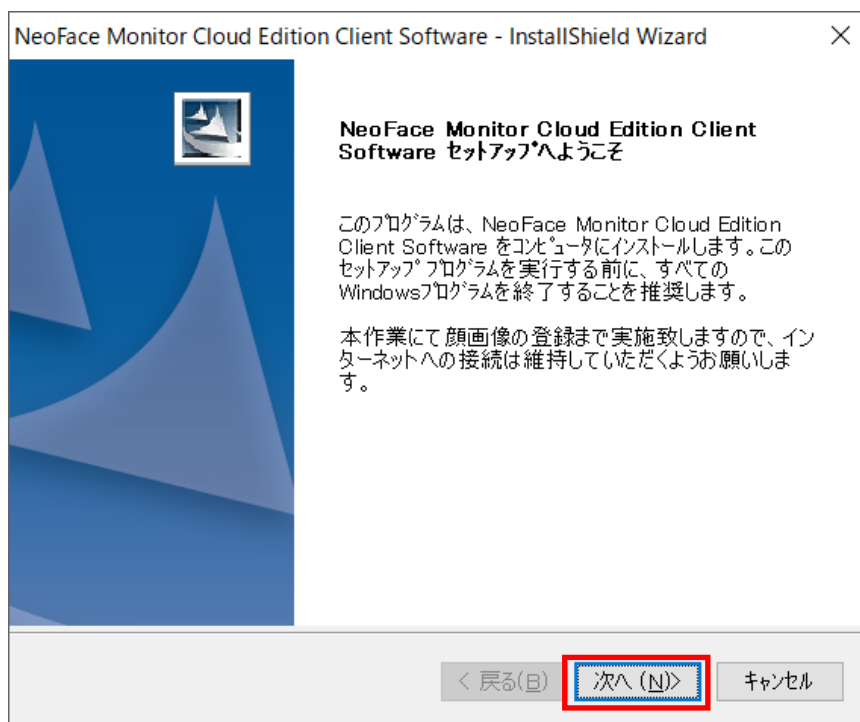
NeoFace Monitor Cloud Edition Client Software - InstallShield Wizard

×

NeoFace Monitor Cloud Edition Client Software セットアップへようこそ

このプログラムは、NeoFace Monitor Cloud Edition Client Software をコンピュータにインストールします。このセットアッププログラムを実行する前に、すべてのWindowsプログラムを終了することを推奨します。

本作業にて顔画像の登録まで実施致しますので、インターネットへの接続は維持していただくようお願いします。

< 戻る(B)

次へ (N)>

キャンセル